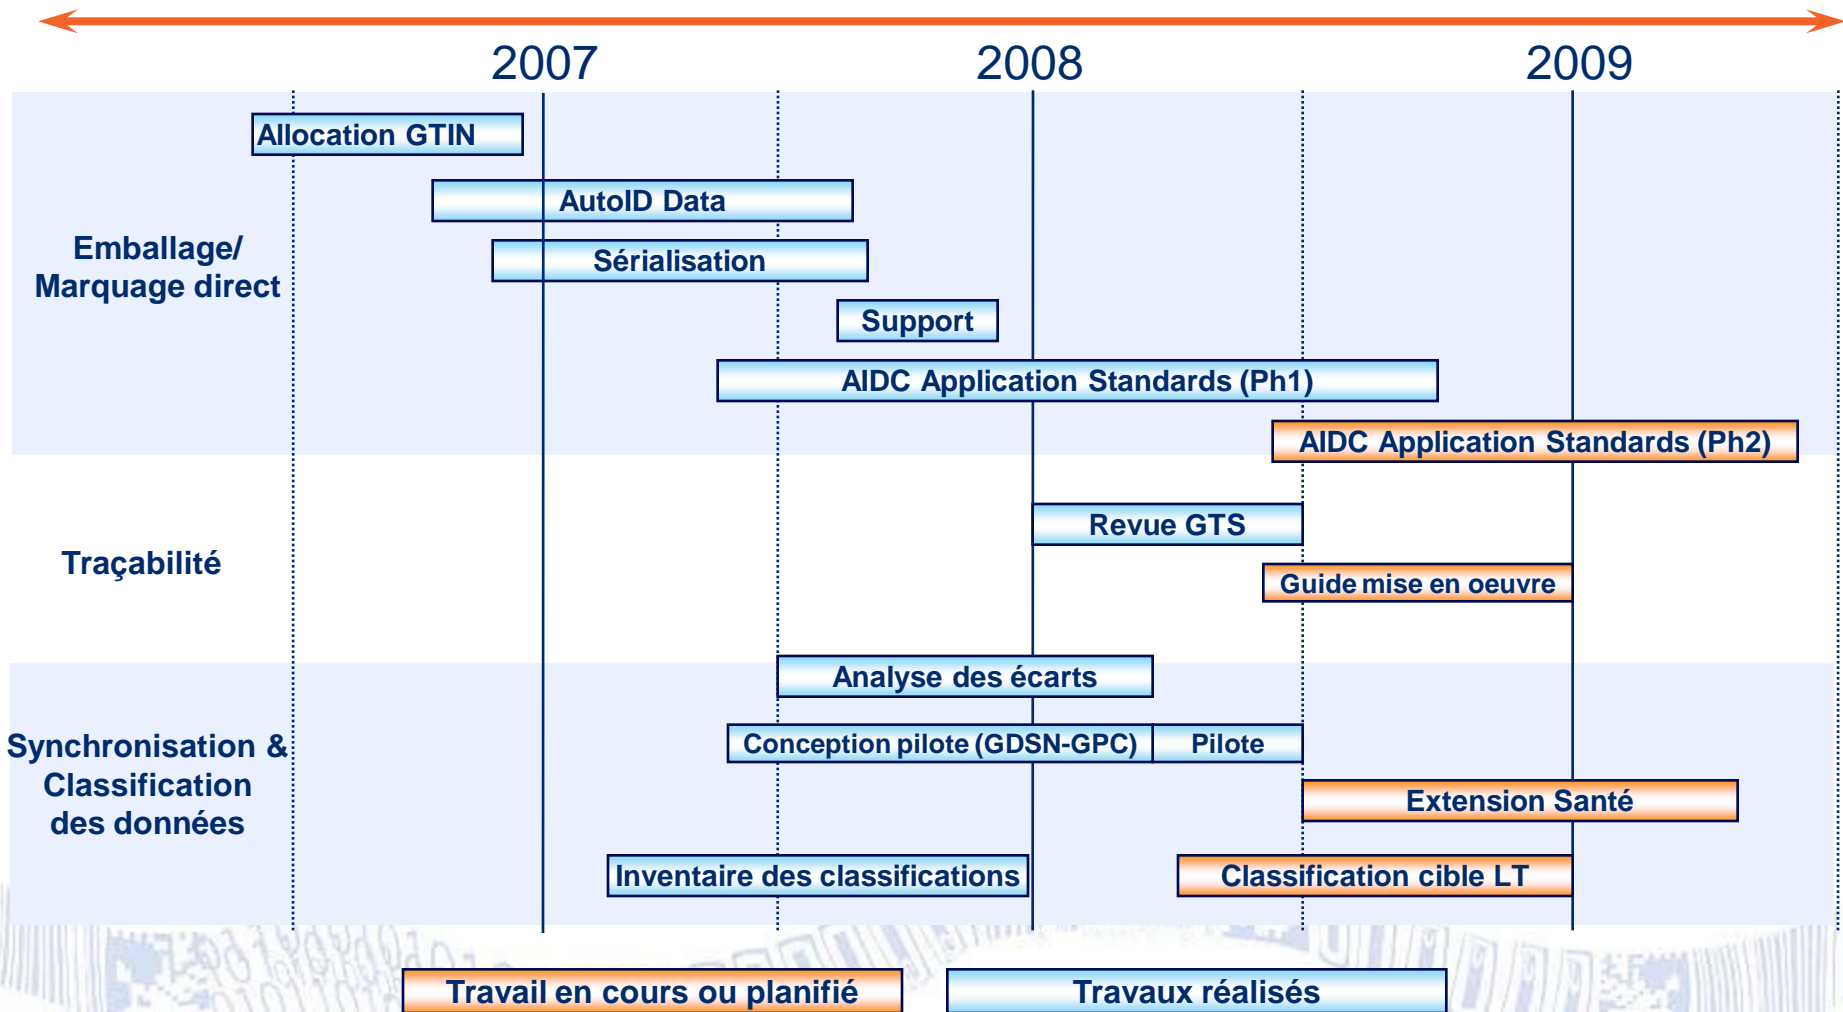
2007
2008
2009

Emballage/ Marquage direct

Allocation GTIN
AutoID Data
Sérialisation
Support
AIDC Application Standards (Ph1)
AIDC Application Standards (Ph2)

Traçabilité

Revue GTS
Guide mise en oeuvre

Synchronisation & Classification des données

Analyse des écarts
Conception pilote (GDSN-GPC)
Pilote
Extension Santé
Inventaire des classifications
Classification cible LT

Travail en cours ou planifié
Travaux réalisés